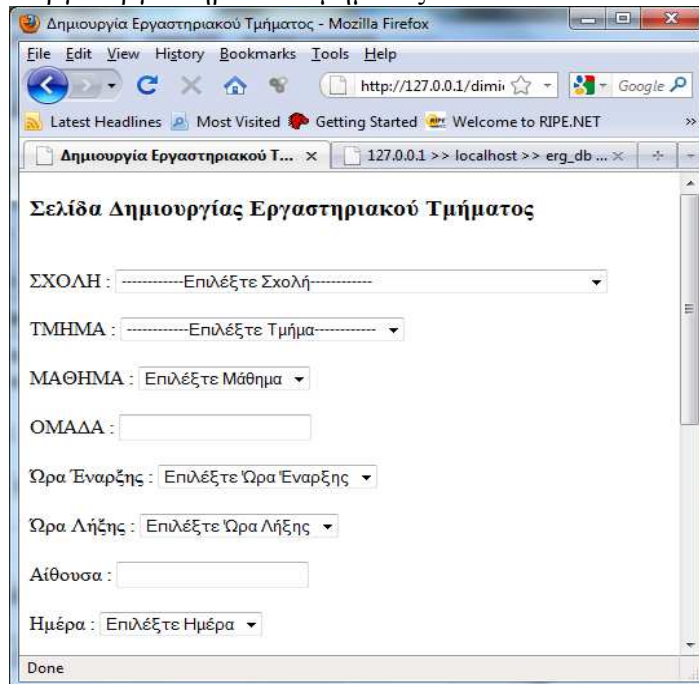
Δημιουργία Εργαστηριακού Τμήματος - Mozilla Firefox

File Edit View History Bookmarks Tools Help

http://127.0.0.1/dimi

Google

Latest Headlines Most Visited Getting Started Welcome to RIPE.NET

Δημιουργία Εργαστηριακού Τ... ×

127.0.0.1 >> localhost >> erg_db ... ×

Σελίδα Δημιουργίας Εργαστηριακού Τμήματος

ΣΧΟΛΗ : ------------Επιλέξτε Σχολή------------

ΤΜΗΜΑ : ------------Επιλέξτε Τμήμα------------

ΜΑΘΗΜΑ : Επιλέξτε Μάθημα

ΟΜΑΔΑ :

Ώρα Έναρξης : Επιλέξτε Ώρα Έναρξης

Ώρα Λήξης : Επιλέξτε Ώρα Λήξης

Αίθουσα :

Ημέρα : Επιλέξτε Ημέρα

Done